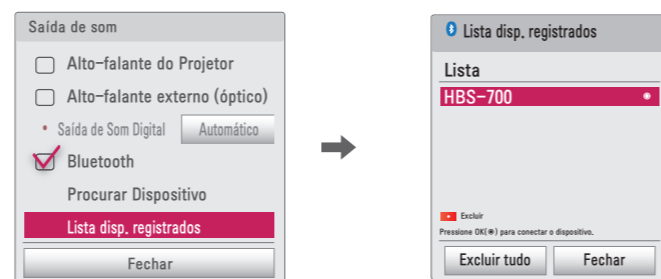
Saída de som

Alto-falante do Projetor

Alto-falante externo (óptico)

• Saída de Som Digital Automático

Bluetooth

Procurar Dispositivo

Lista disp. registrados

Fechar

Lista disp. registrados

Lista

HBS-700

Excluir

Pressione OK(◉) para conectar o dispositivo.

Excluir tudo Fechar